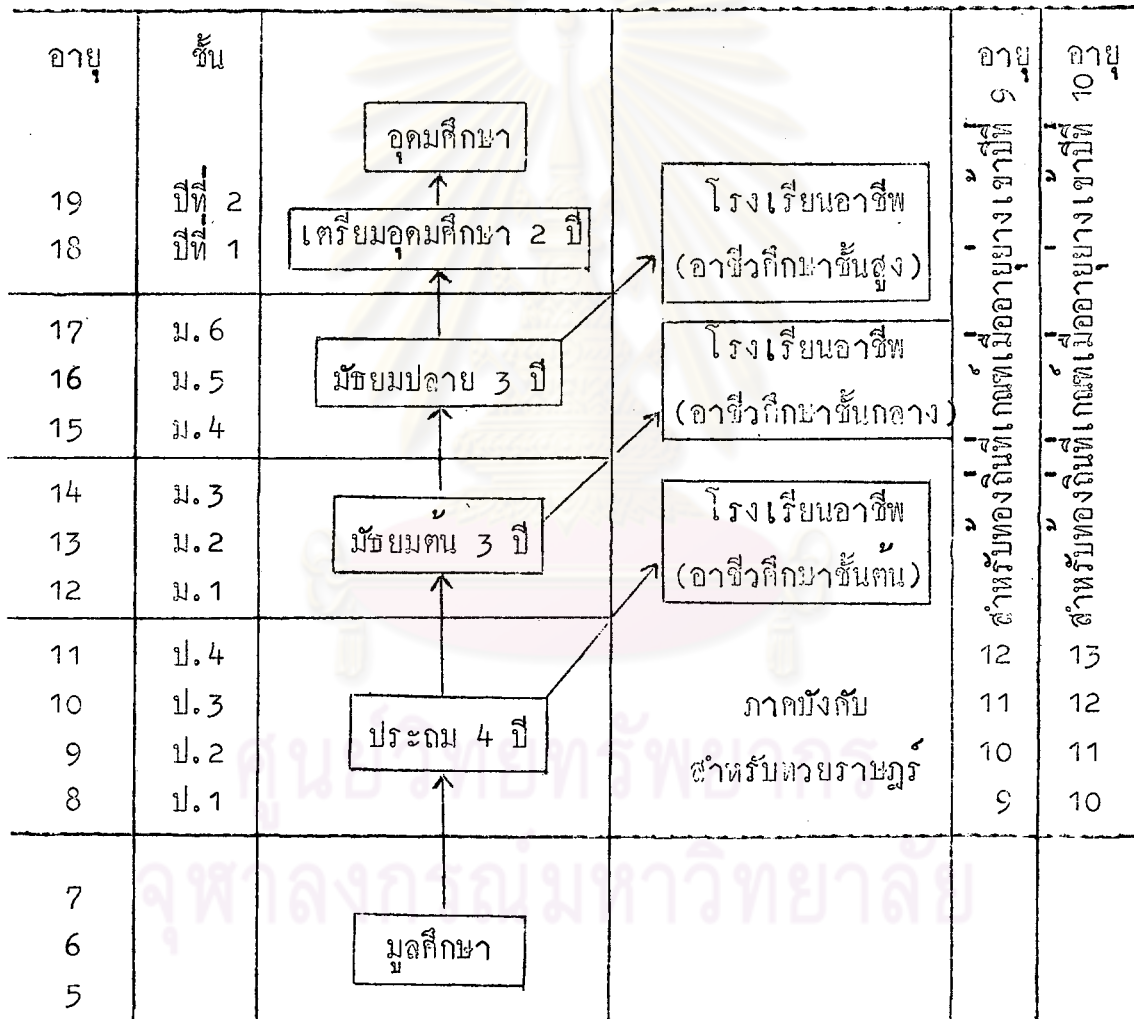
| อายุ | ชั้น | | | อายุ 9 | อายุ 10 |
|---|---|---|---|---|---|
| | | อุดมศึกษา | | | |
| 19 | ปีที่ 2 | เตรียมอุดมศึกษา 2 ปี | โรงเรียนอาชีพ (อาชีวศึกษาชั้นสูง) | | |
| 18 | ปีที่ 1 | | | | |
| 17 | ม.6 | | โรงเรียนอาชีพ (อาชีวศึกษาชั้นกลาง) | | |
| 16 | ม.5 | มัธยมปลาย 3 ปี | | | |
| 15 | ม.4 | | | | |
| 14 | ม.3 | | โรงเรียนอาชีพ (อาชีวศึกษาชั้นต้น) | | |
| 13 | ม.2 | มัธยมต้น 3 ปี | | | |
| 12 | ม.1 | | | สำหรับท้องถิ่นที่เกณฑ์เมื่ออายุย่างเข้าปีที่ 9 | สำหรับท้องถิ่นที่เกณฑ์เมื่ออายุย่างเข้าปีที่ 10 |
| 11 | ป.4 | | | 12 | 13 |
| 10 | ป.3 | | ภาคบังคับ | 11 | 12 |
| 9 | ป.2 | ประถม 4 ปี | สำหรับพวยราษฎร์ | 10 | 11 |
| 8 | ป.1 | | | 9 | 10 |
| 7 | | | | | |
| 6 | | มูลศึกษา | | | |
| 5 | | | | | |

ศูนย์วิทยทรัพยากร
จุฬาลงกรณ์มหาวิทยาลัย